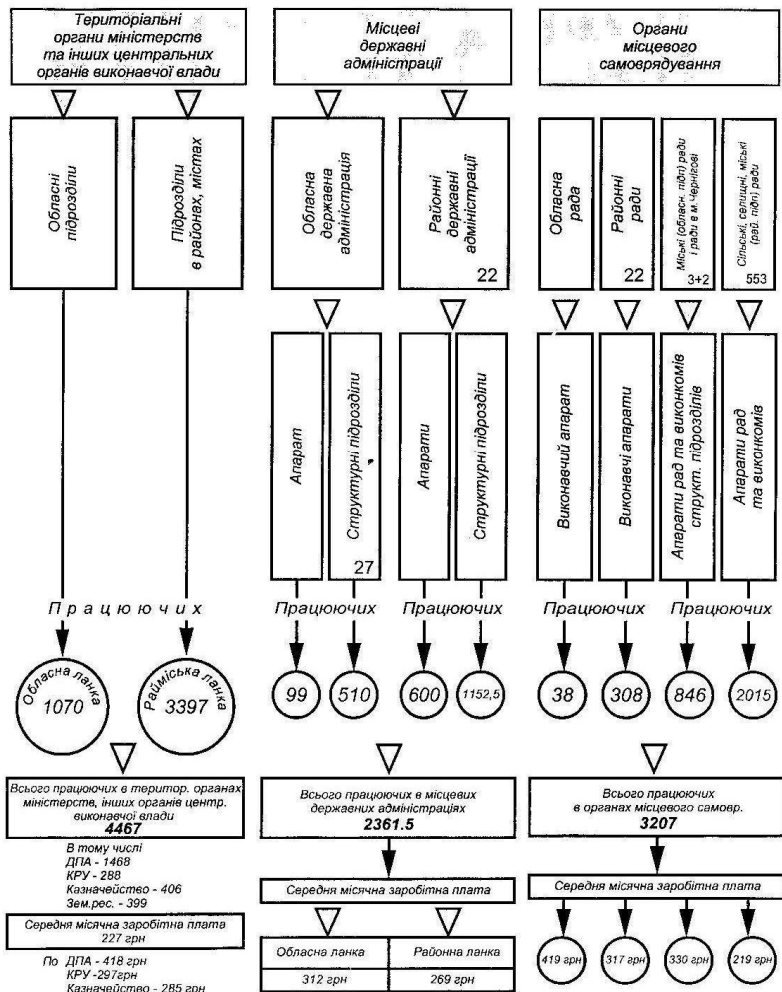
Територіальні органи міністерств та інших центральних органів виконавчої влади

Обласні підрозділи

Підрозділи в районах, містах

Працюючих

Обласна ланка
1070

Раймiська ланка
3397

Всього працюючих в терит. органах міністерств, інших органів центр. виконавчої влади
4467

В тому числі
ДПА - 1468
КРУ - 288
Казначейство - 406
Зем.рес. - 399

Середня місячна заробітна плата
227 грн

По ДПА - 418 грн
КРУ -297грн
Казначейство - 285 грн

Місцеві державні адміністрації

Обласна державна адміністрація

Районні державні адміністрації
22

Апарат

Структурні підрозділи
27

Апарати

Структурні підрозділи

Працюючих

Працюючих

99

510

600

1152,5

Всього працюючих в місцевих державних адміністраціях
2361.5

Середня місячна заробітна плата

Обласна ланка | Районна ланка
312 грн | 269 грн

Органи місцевого самоврядування

Обласна рада

Районні ради
22

Міські (обласн. підп) ради і ради в м.Чернігові
3+2

Сільські, селищні, міські (рай. підп) ради
553

Виконавчий апарат

Виконавчі апарати

Апарати рад та виконкомів структ. підрозділів

Апарати рад та виконкомів

Працюючих

Працюючих

38

308

846

2015

Всього працюючих в органах місцевого самовр.
3207

Середня місячна заробітна плата

419 грн

317 грн

330 грн

219 грн